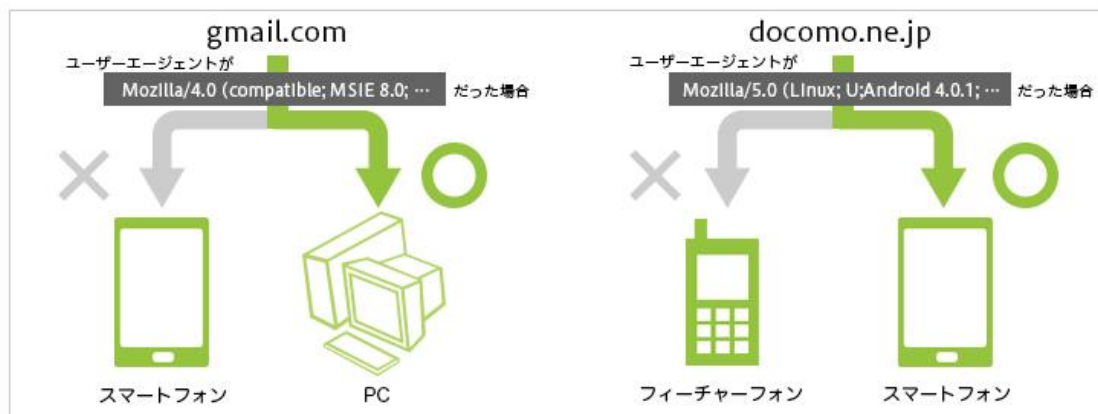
gmail.com

ユーザーエージェントが

Mozilla/4.0 (compatible; MSIE 8.0; … だった場合

×

○

スマートフォン

PC

docomo.ne.jp

ユーザーエージェントが

Mozilla/5.0 (Linux; U;Android 4.0.1; … だった場合

×

○

フィーチャーフォン

スマートフォン